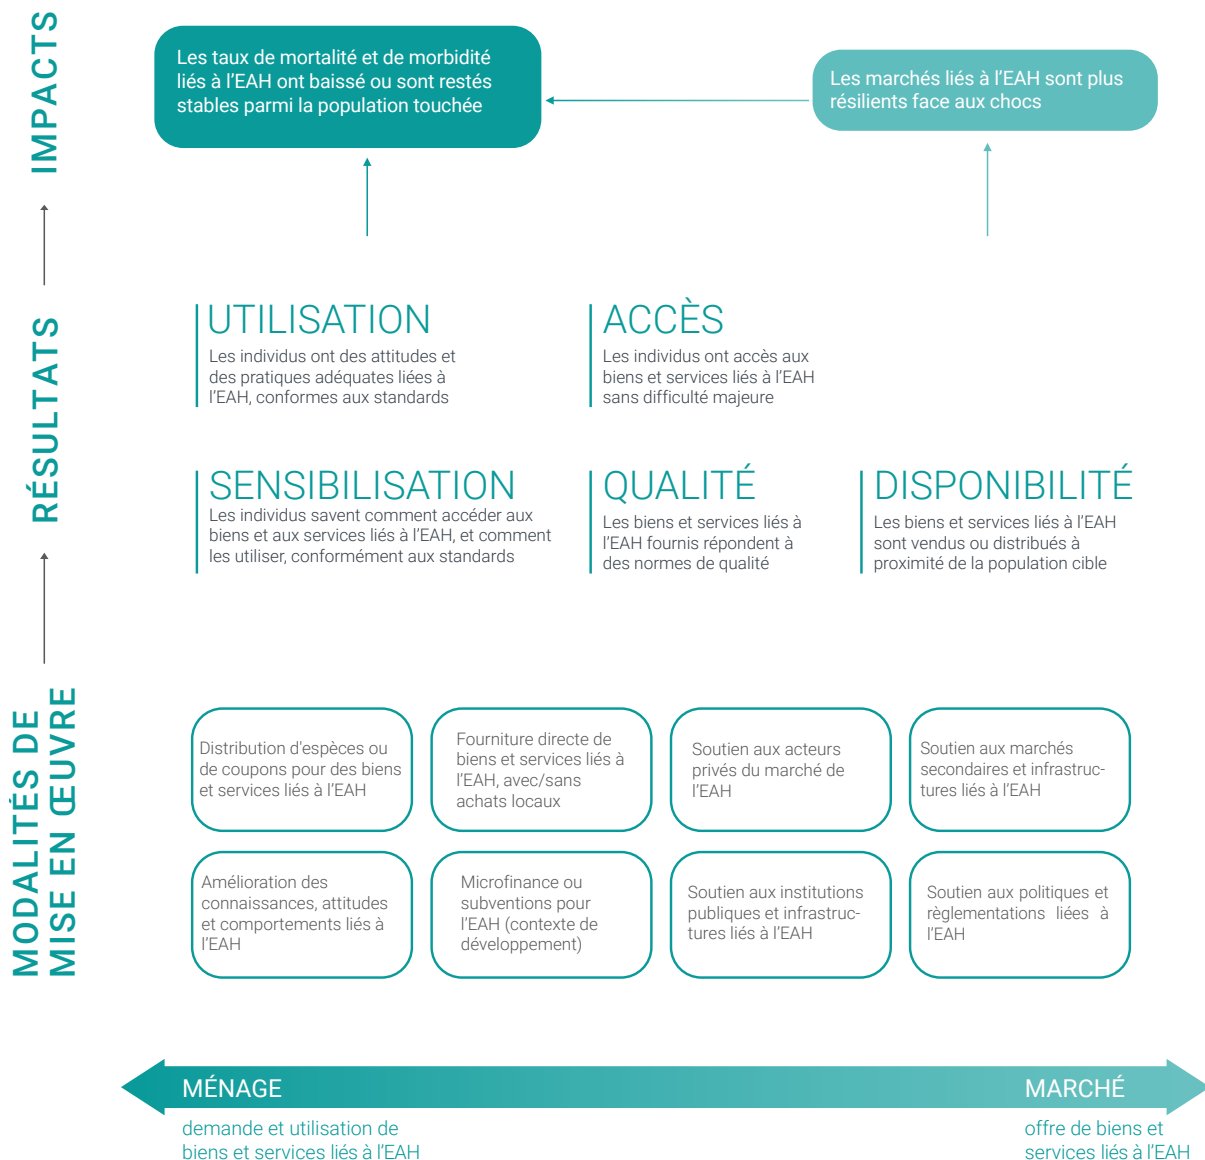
IMPACTS

Les taux de mortalité et de morbidité liés à l'EAH ont baissé ou sont restés stables parmi la population touchée

Les marchés liés à l'EAH sont plus résilients face aux chocs

RÉSULTATS

UTILISATION
Les individus ont des attitudes et des pratiques adéquates liées à l'EAH, conformes aux standards

ACCÈS
Les individus ont accès aux biens et services liés à l'EAH sans difficulté majeure

SENSIBILISATION
Les individus savent comment accéder aux biens et aux services liés à l'EAH, et comment les utiliser, conformément aux standards

QUALITÉ
Les biens et services liés à l'EAH fournis répondent à des normes de qualité

DISPONIBILITÉ
Les biens et services liés à l'EAH sont vendus ou distribués à proximité de la population cible

MODALITÉS DE MISE EN ŒUVRE

Distribution d'espèces ou de coupons pour des biens et services liés à l'EAH

Fourniture directe de biens et services liés à l'EAH, avec/sans achats locaux

Soutien aux acteurs privés du marché de l'EAH

Soutien aux marchés secondaires et infrastructures liés à l'EAH

Amélioration des connaissances, attitudes et comportements liés à l'EAH

Microfinance ou subventions pour l'EAH (contexte de développement)

Soutien aux institutions publiques et infrastructures liés à l'EAH

Soutien aux politiques et règlementations liées à l'EAH

MÉNAGE
demande et utilisation de biens et services liés à l'EAH

MARCHÉ
offre de biens et services liés à l'EAH